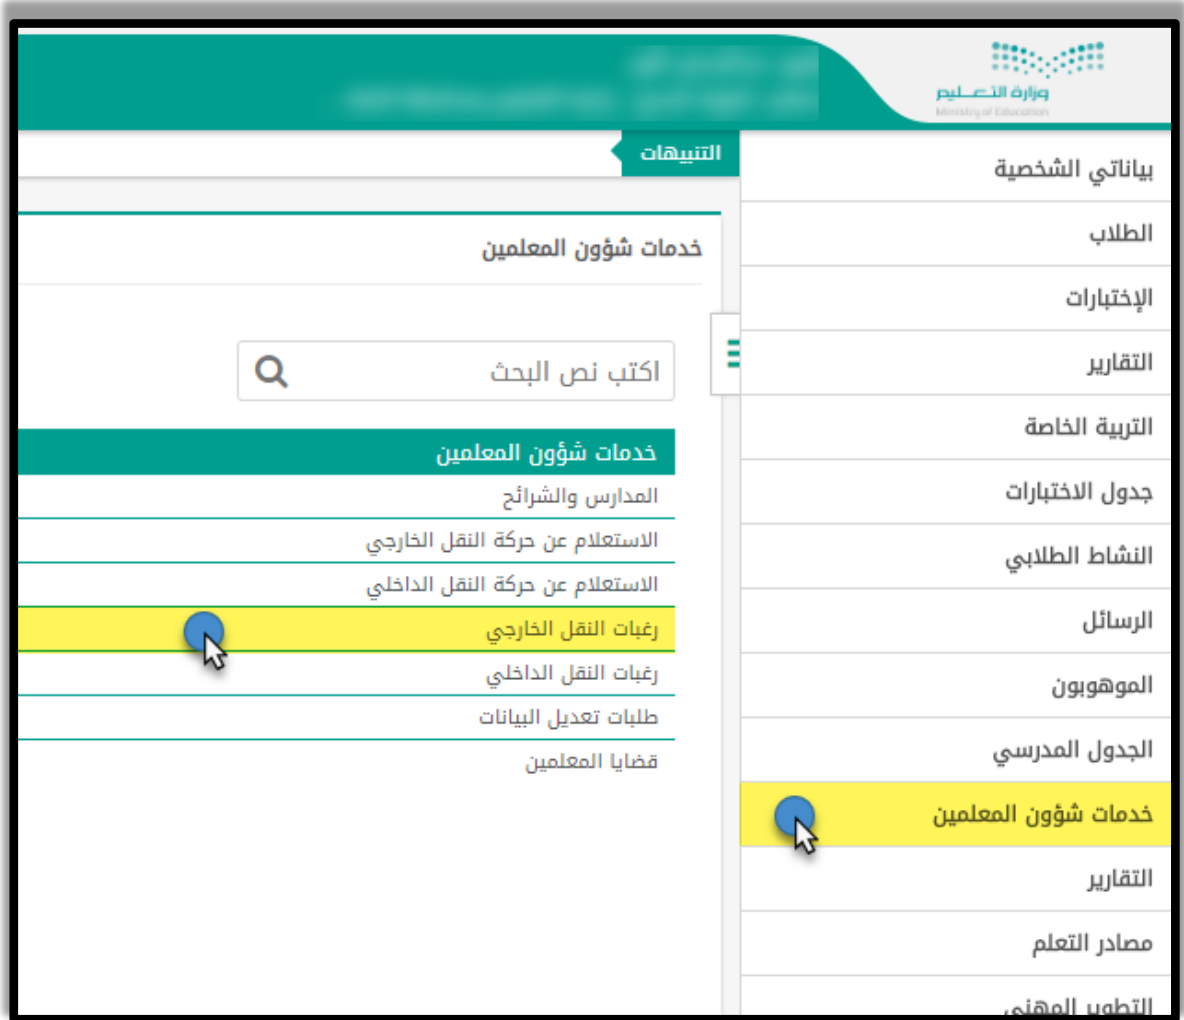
وزارة التعليم
Ministry of Education

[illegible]
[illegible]

التنبيهات

بياناتي الشخصية
الطلاب
الإختبارات
التقارير
التربية الخاصة
جدول الاختبارات
النشاط الطلابي
الرسائل
الموهوبون
الجدول المدرسي
خدمات شؤون المعلمين
التقارير
مصادر التعلم
التطوير المهني

خدمات شؤون المعلمين

اكتب نص البحث

خدمات شؤون المعلمين
المدارس والشرائح
الاستعلام عن حركة النقل الخارجي
الاستعلام عن حركة النقل الداخلي
رغبات النقل الخارجي
رغبات النقل الداخلي
طلبات تعديل البيانات
قضايا المعلمين